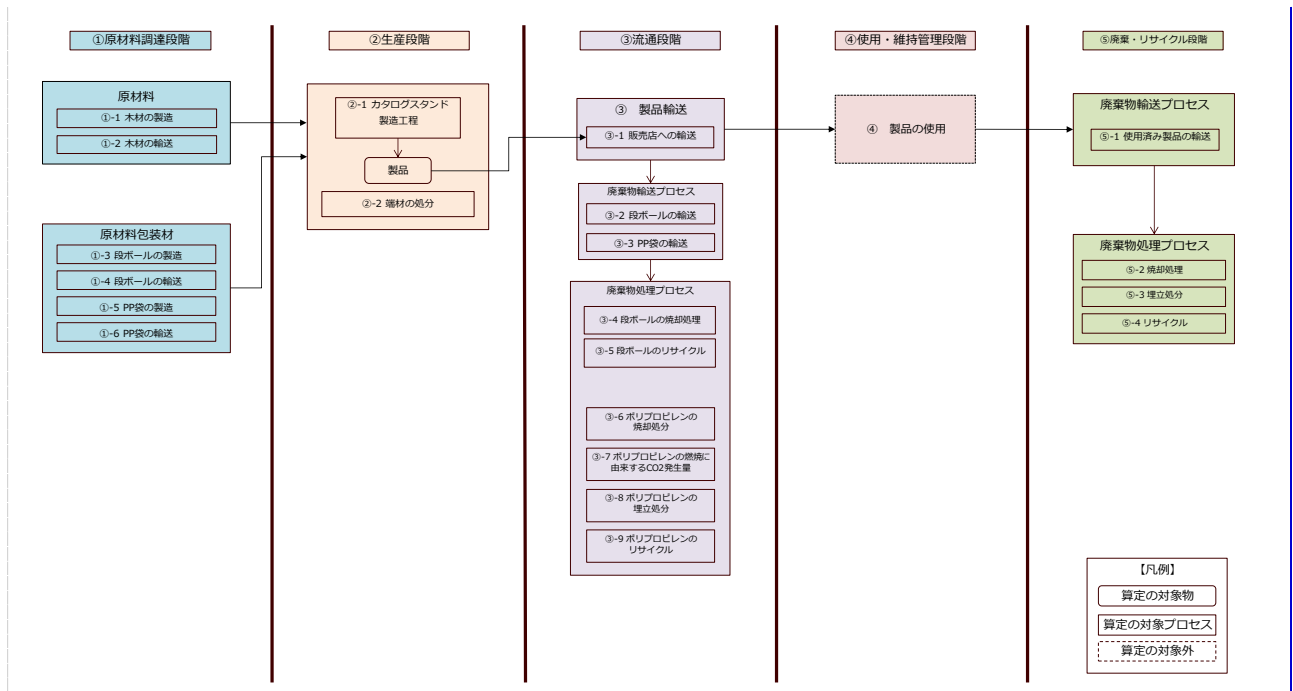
①原材料調達段階

原材料
①-1 木材の製造
①-2 木材の輸送

原材料包装材
①-3 段ボールの製造
①-4 段ボールの輸送
①-5 PP袋の製造
①-6 PP袋の輸送

②生産段階

②-1 カタログスタンド製造工程
製品
②-2 端材の処分

③流通段階

③ 製品輸送
③-1 販売店への輸送

廃棄物輸送プロセス
③-2 段ボールの輸送
③-3 PP袋の輸送

廃棄物処理プロセス
③-4 段ボールの焼却処理
③-5 段ボールのリサイクル
③-6 ポリプロピレンの焼却処分
③-7 ポリプロピレンの燃焼に由来するCO2発生量
③-8 ポリプロピレンの埋立処分
③-9 ポリプロピレンのリサイクル

④使用・維持管理段階

④ 製品の使用

⑤廃棄・リサイクル段階

廃棄物輸送プロセス
⑤-1 使用済み製品の輸送

廃棄物処理プロセス
⑤-2 焼却処理
⑤-3 埋立処分
⑤-4 リサイクル

【凡例】
算定の対象物
算定の対象プロセス
算定の対象外